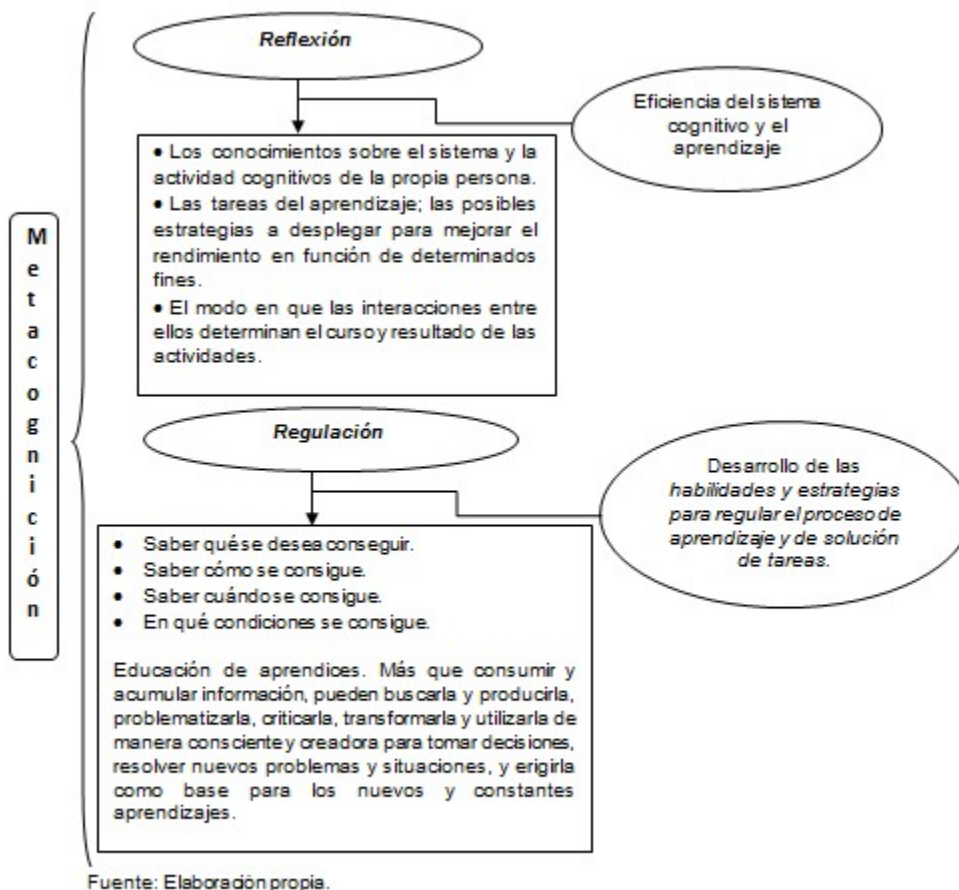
Metacognición

Reflexión

Eficiencia del sistema cognitivo y el aprendizaje

• Los conocimientos sobre el sistema y la actividad cognitivos de la propia persona.
• Las tareas del aprendizaje; las posibles estrategias a desplegar para mejorar el rendimiento en función de determinados fines.
• El modo en que las interacciones entre ellos determinan el curso y resultado de las actividades.

Regulación

Desarrollo de las habilidades y estrategias para regular el proceso de aprendizaje y de solución de tareas.

• Saber qué se desea conseguir.
• Saber cómo se consigue.
• Saber cuándo se consigue.
• En qué condiciones se consigue.

Educación de aprendices. Más que consumir y acumular información, pueden buscarla y producirla, problematizarla, criticarla, transformarla y utilizarla de manera consciente y creadora para tomar decisiones, resolver nuevos problemas y situaciones, y erigirla como base para los nuevos y constantes aprendizajes.

Fuente: Elaboración propia.